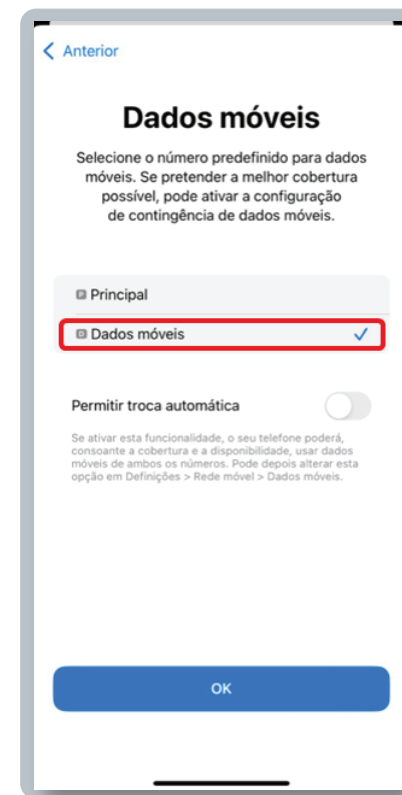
Anterior

Dados móveis

Selecione o número predefinido para dados móveis. Se pretender a melhor cobertura possível, pode ativar a configuração de contingência de dados móveis.

Principal

Dados móveis ✓

Permitir troca automática

Se ativar esta funcionalidade, o seu telefone poderá, consoante a cobertura e a disponibilidade, usar dados móveis de ambos os números. Pode depois alterar esta opção em Definições > Rede móvel > Dados móveis.

OK